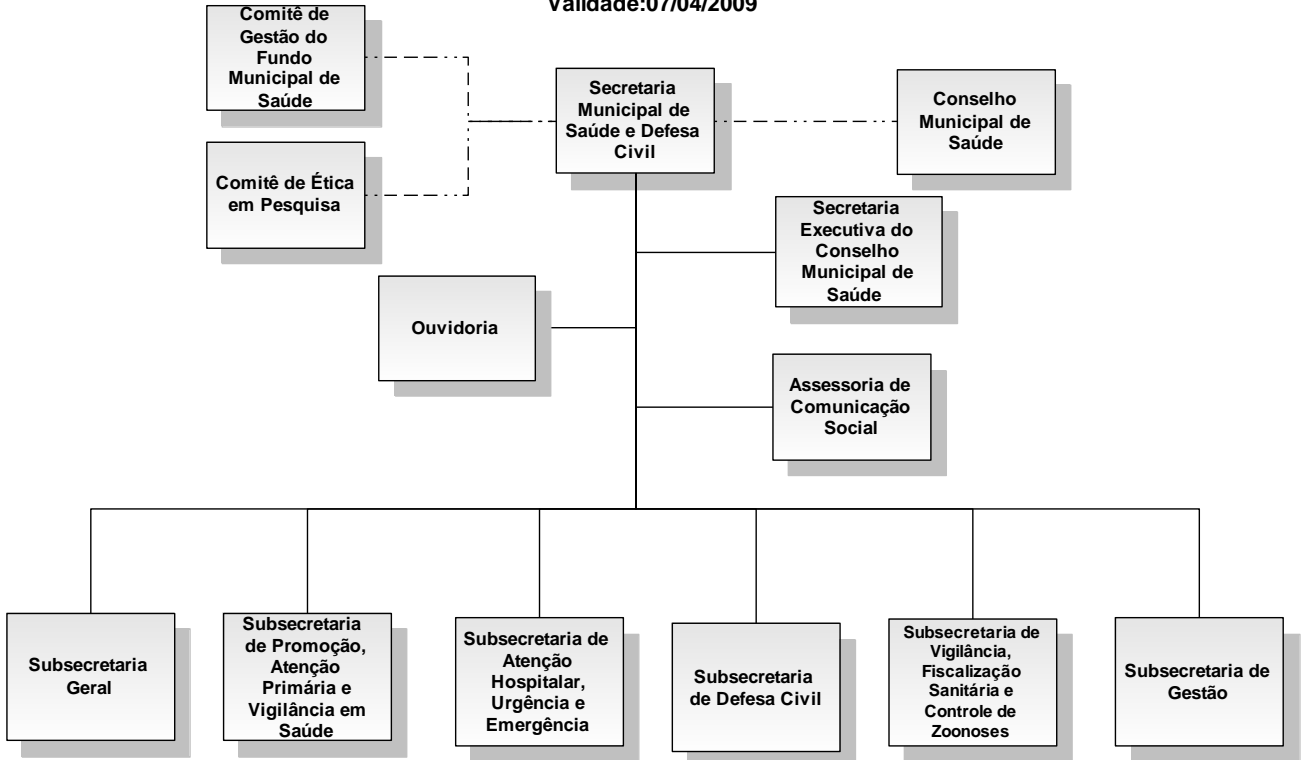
Validade:07/04/2009

Comitê de Gestão do Fundo Municipal de Saúde

Comitê de Ética em Pesquisa

Secretaria Municipal de Saúde e Defesa Civil

Conselho Municipal de Saúde

Secretaria Executiva do Conselho Municipal de Saúde

Ouvidoria

Assessoria de Comunicação Social

Subsecretaria Geral

Subsecretaria de Promoção, Atenção Primária e Vigilância em Saúde

Subsecretaria de Atenção Hospitalar, Urgência e Emergência

Subsecretaria de Defesa Civil

Subsecretaria de Vigilância, Fiscalização Sanitária e Controle de Zoonoses

Subsecretaria de Gestão